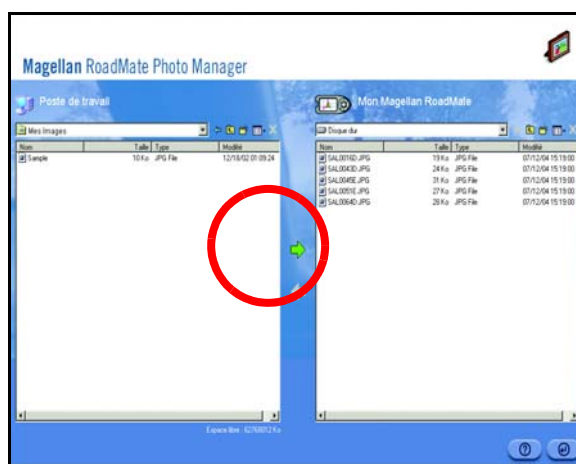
Magellan RoadMate Photo Manager

Poste de travail

Mes Images

| Nom | Taille | Type | Modifié |
|---|---|---|---|
| Sample | 10 Ko | JPG File | 12/18/02 01:09:24 |

Espace libre : 62768812 Ko

Mon Magellan RoadMate

Disque dur

| Nom | Taille | Type | Modifié |
|---|---|---|---|
| SAL0016D.JPG | 19 Ko | JPG File | 07/12/04 15:19:00 |
| SAL0043D.JPG | 24 Ko | JPG File | 07/12/04 15:19:00 |
| SAL0045E.JPG | 31 Ko | JPG File | 07/12/04 15:19:00 |
| SAL0051E.JPG | 27 Ko | JPG File | 07/12/04 15:19:00 |
| SAL0064D.JPG | 28 Ko | JPG File | 07/12/04 15:19:00 |